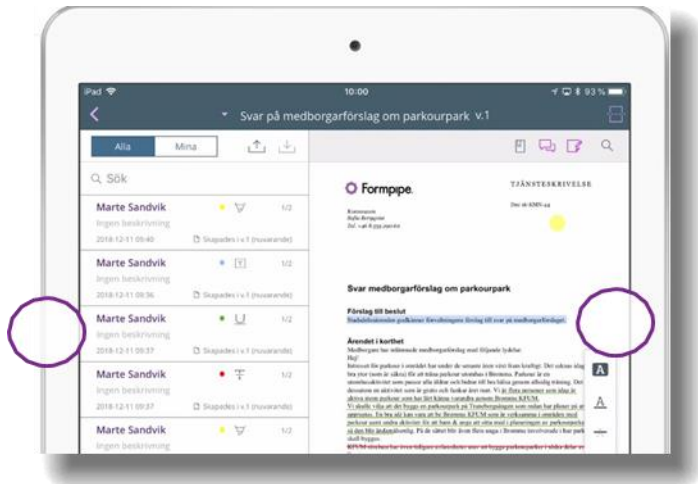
iPad 10:00 93 %

Svar på medborgarförslag om parkourpark v.1

Alla Mina

Q Sök

Marte Sandvik
Ingen beskrivning
2018-12-11 09:40 Skapades i v.1 (nuvarande) 1/2

Marte Sandvik
Ingen beskrivning
2018-12-11 09:36 Skapades i v.1 (nuvarande) 1/2

Marte Sandvik
Ingen beskrivning
2018-12-11 09:37 Skapades i v.1 (nuvarande) 1/2

Marte Sandvik
Ingen beskrivning
2018-12-11 09:37 Skapades i v.1 (nuvarande) 1/2

Marte Sandvik
Ingen beskrivning

Formpipe

TJÄNSTESKRIVELSE

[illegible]

Svar medborgarförslag om parkourpark

Förslag till beslut
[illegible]

Ärendet i korthet
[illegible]

A
A